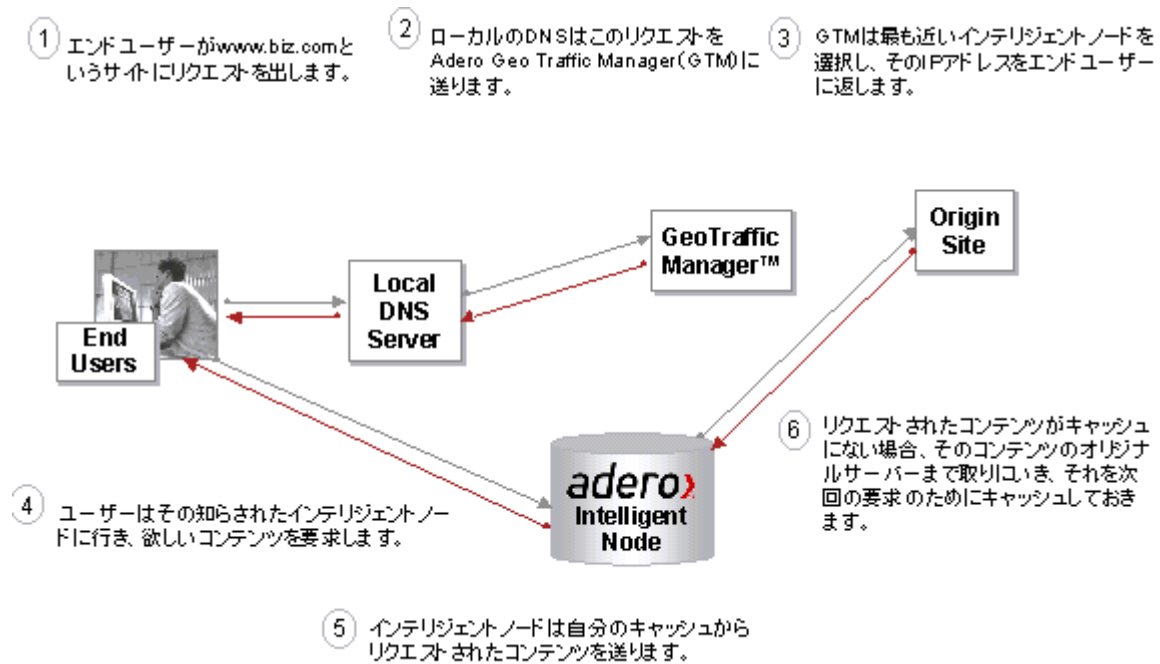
1 エンドユーザーがwww.biz.comというサイトにリクエストを出します。

2 ローカルのDNSはこのリクエストをAdero Geo Traffic Manager(GTM)に送ります。

3 GTMは最も近いインテリジェントノードを選択し、そのIPアドレスをエンドユーザーに返します。

GeoTraffic Manager™

Origin Site

Local DNS Server

End Users

6 リクエストされたコンテンツがキャッシュにない場合、そのコンテンツのオリジナルサーバーまで取りにいき、それを次回の要求のためにキャッシュしておきます。

4 ユーザーはその知らされたインテリジェントノードに行き、欲しいコンテンツを要求します。

adero Intelligent Node

5 インテリジェントノードは自分のキャッシュからリクエストされたコンテンツを送ります。